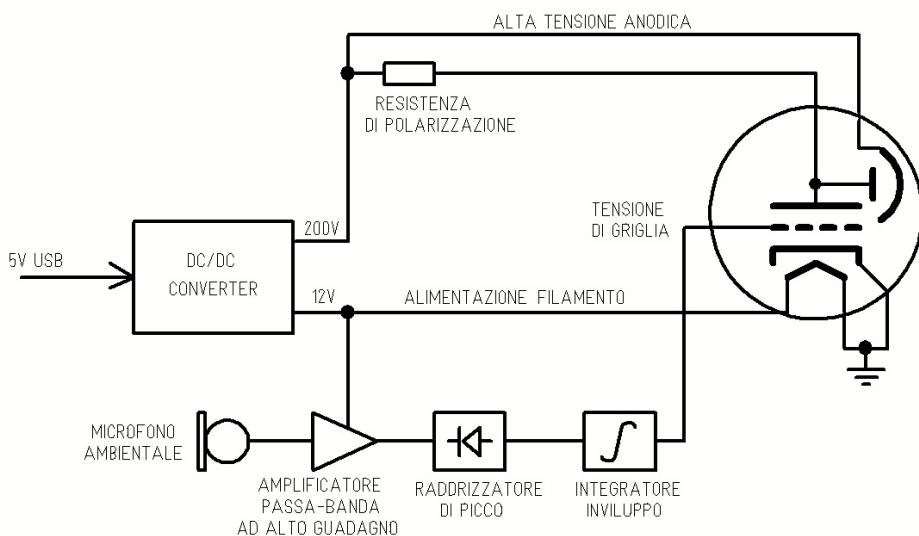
ALTA TENSIONE ANODICA

RESISTENZA
DI POLARIZZAZIONE

TENSIONE
DI GRIGLIA

5V USB

DC/DC
CONVERTER

200V

12V

ALIMENTAZIONE FILAMENTO

MICROFONO
AMBIENTALE

AMPLIFICATORE
PASSA-BANDA
AD ALTO GUADAGNO

RADDRIZZATORE
DI PICCO

$\int$

INTEGRATORE
INVILUPPO